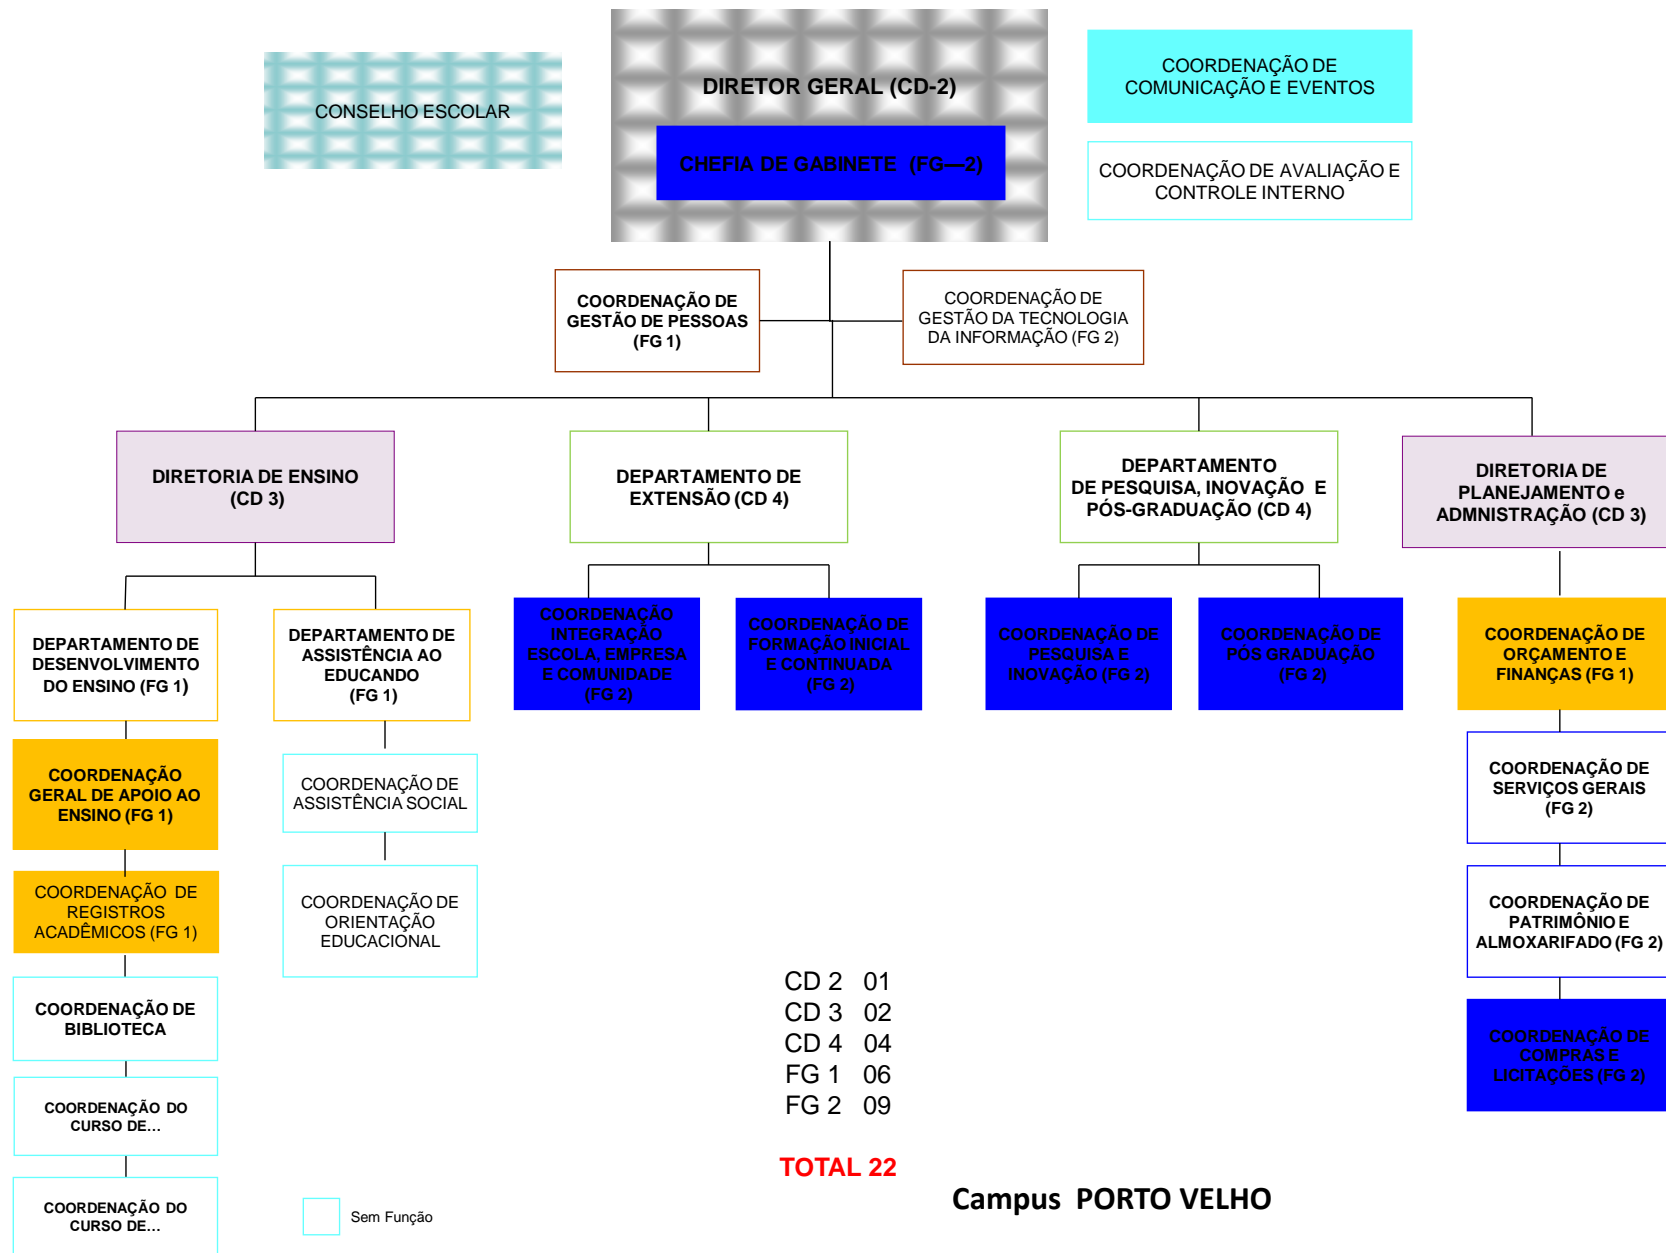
CONSELHO ESCOLAR

DIRETOR GERAL (CD-2)

CHEFIA DE GABINETE (FG—2)

COORDENAÇÃO DE COMUNICAÇÃO E EVENTOS

COORDENAÇÃO DE AVALIAÇÃO E CONTROLE INTERNO

COORDENAÇÃO DE GESTÃO DE PESSOAS (FG 1)

COORDENAÇÃO DE GESTÃO DA TECNOLOGIA DA INFORMAÇÃO (FG 2)

DIRETORIA DE ENSINO (CD 3)

DEPARTAMENTO DE EXTENSÃO (CD 4)

DEPARTAMENTO DE PESQUISA, INOVAÇÃO E PÓS-GRADUAÇÃO (CD 4)

DIRETORIA DE PLANEJAMENTO e ADMNISTRAÇÃO (CD 3)

DEPARTAMENTO DE DESENVOLVIMENTO DO ENSINO (FG 1)

DEPARTAMENTO DE ASSISTÊNCIA AO EDUCANDO (FG 1)

COORDENAÇÃO INTEGRAÇÃO ESCOLA, EMPRESA E COMUNIDADE (FG 2)

COORDENAÇÃO DE FORMAÇÃO INICIAL E CONTINUADA (FG 2)

COORDENAÇÃO DE PESQUISA E INOVAÇÃO (FG 2)

COORDENAÇÃO DE PÓS GRADUAÇÃO (FG 2)

COORDENAÇÃO DE ORÇAMENTO E FINANÇAS (FG 1)

COORDENAÇÃO GERAL DE APOIO AO ENSINO (FG 1)

COORDENAÇÃO DE ASSISTÊNCIA SOCIAL

COORDENAÇÃO DE SERVIÇOS GERAIS (FG 2)

COORDENAÇÃO DE REGISTROS ACADÊMICOS (FG 1)

COORDENAÇÃO DE ORIENTAÇÃO EDUCACIONAL

COORDENAÇÃO DE PATRIMÔNIO E ALMOXARIFADO (FG 2)

COORDENAÇÃO DE BIBLIOTECA

CD 2 01
CD 3 02
CD 4 04
FG 1 06
FG 2 09

COORDENAÇÃO DE COMPRAS E LICITAÇÕES (FG 2)

COORDENAÇÃO DO CURSO DE...

COORDENAÇÃO DO CURSO DE...

TOTAL 22

Sem Função

Campus PORTO VELHO